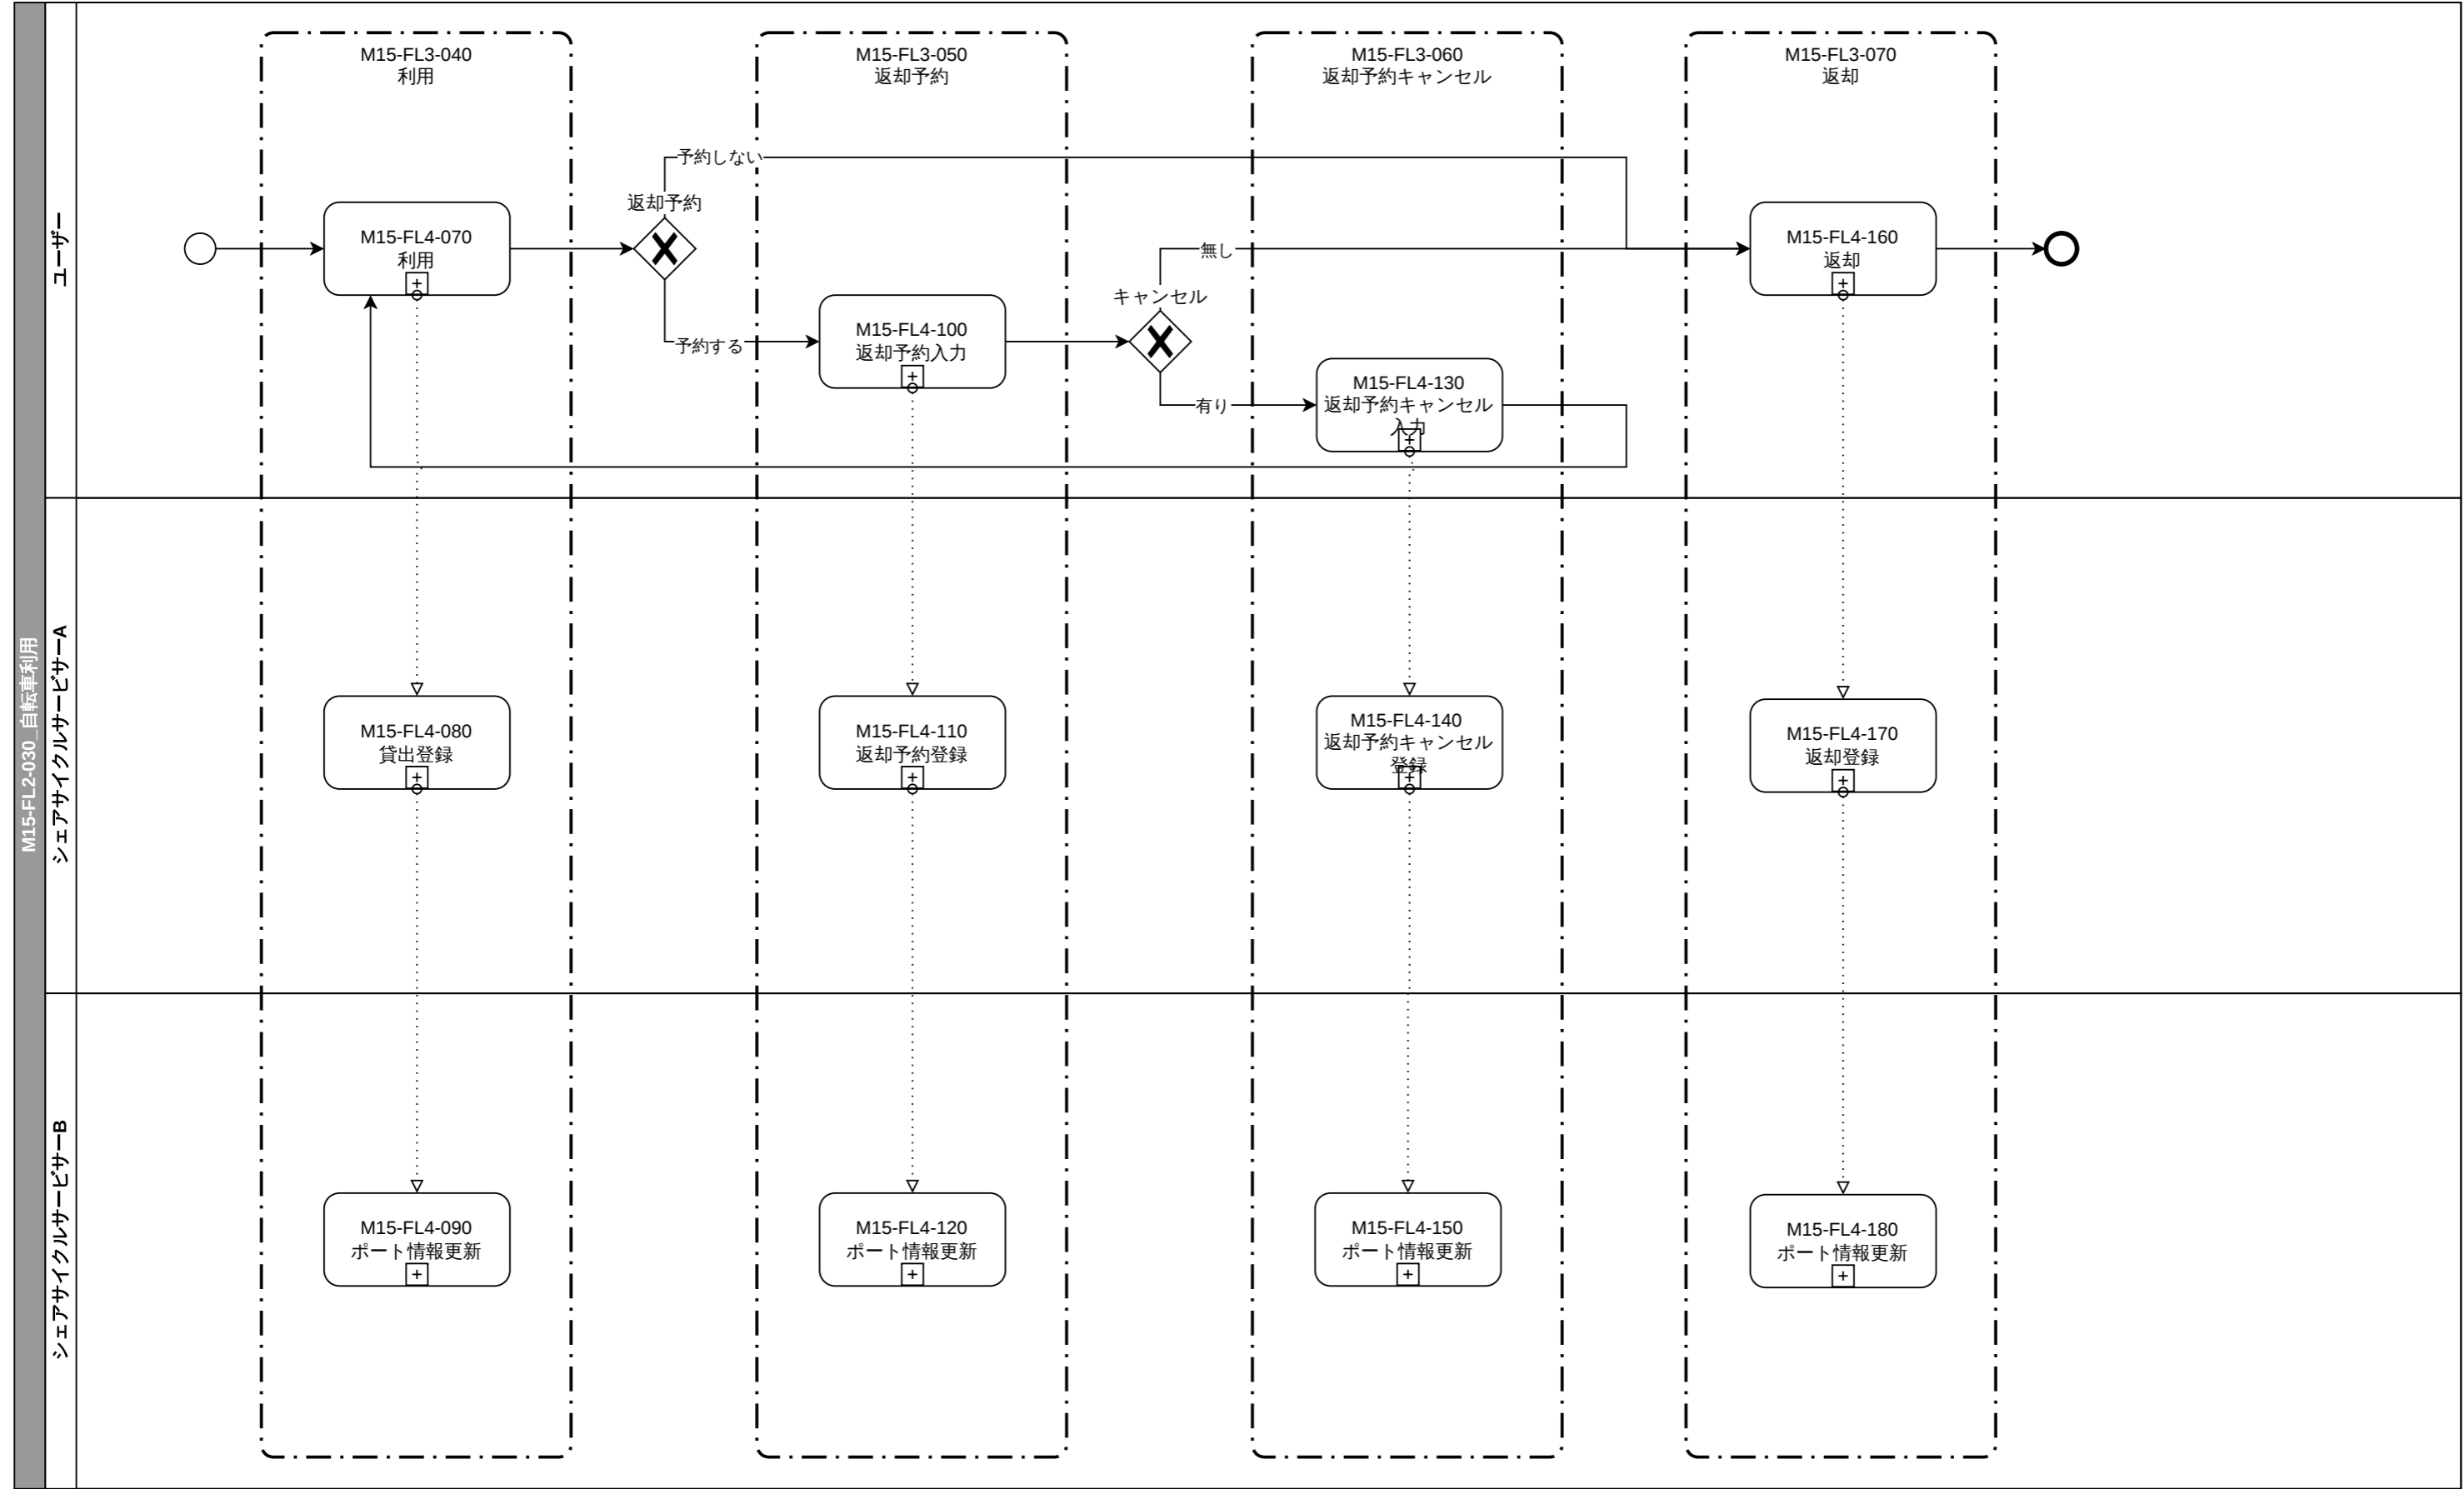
M15-FL2-030_自転車利用

ユーザー

シェアサイクルサービサーA

シェアサイクルサービサーB

M15-FL3-040
利用

M15-FL3-050
返却予約

M15-FL3-060
返却予約キャンセル

M15-FL3-070
返却

予約しない

返却予約

M15-FL4-070
利用

無し

キャンセル

M15-FL4-160
返却

予約する

M15-FL4-100
返却予約入力

有り

M15-FL4-130
返却予約キャンセル入力

M15-FL4-080
貸出登録

M15-FL4-110
返却予約登録

M15-FL4-140
返却予約キャンセル登録

M15-FL4-170
返却登録

M15-FL4-090
ポート情報更新

M15-FL4-120
ポート情報更新

M15-FL4-150
ポート情報更新

M15-FL4-180
ポート情報更新